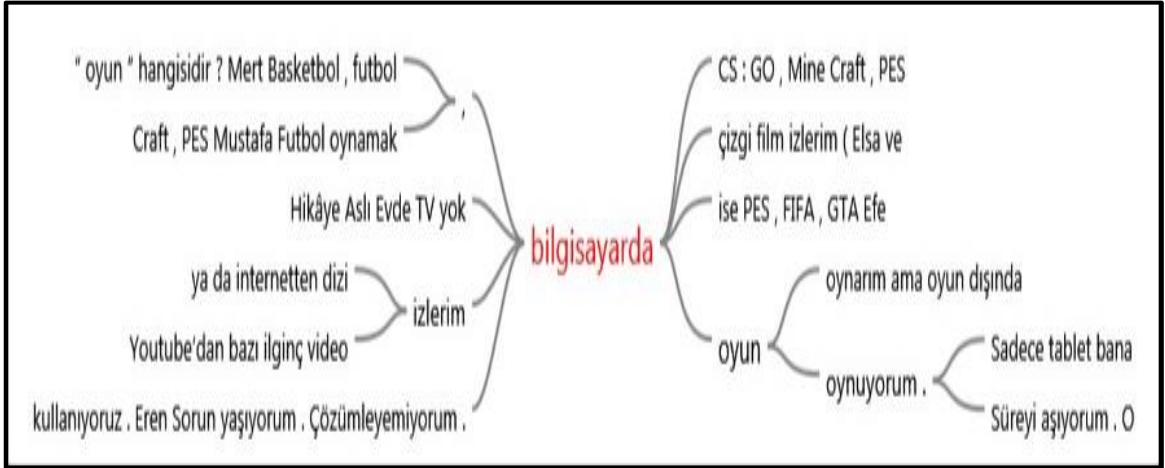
" oyun " hangisidir ? Mert Basketbol , futbol

,

Craft , PES Mustafa Futbol oynamak

Hikâye Aslı Evde TV yok

ya da internetten dizi

izlerim

Youtube'dan bazı ilginç video

kullanıyoruz . Eren Sorun yaşıyorum . Çözümleyemiyorum .

bilgisayarda

CS : GO , Mine Craft , PES

çizgi film izlerim ( Elsa ve

ise PES , FIFA , GTA Efe

oyun

oynarım ama oyun dışında

oynuyorum .

Sadece tablet bana

Süreyi aşıyorum . O